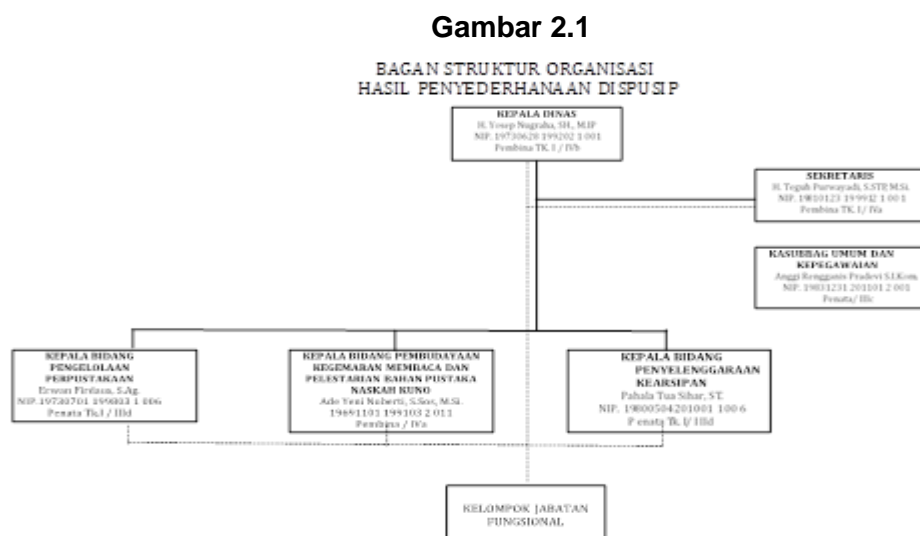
Gambar 2.1

BAGAN STRUKTUR ORGANISASI
HASIL PENYEDERHANAAN DISPUSIP

KEPALA DINAS
H. Yosep Nugraha, SH., M.IP
NIP. 19730620 199202 1 001
Pembina TK. I / IVb

SEKRETARIS
H. Teguh Purwayadi, S.STP, M.Si.
NIP. 19810123 199912 1 001
Pembina TK. I/ IVa

KASUBBAG UMUM DAN KEPEGAWAIAN
Anggi Rengganis Pradevi S.I.Kom.
NIP. 19831231 201101 2 001
Penata/ IIIc

KEPALA BIDANG PENGELOLAAN PERPUSTAKAAN
Erwan Firdaus, S.Ag.
NIP. 19730701 199803 1 006
Penata Tk.I / IIId

KEPALA BIDANG PEMBUDAYAAN KEGEMARAN MEMBACA DAN PELESTARIAN BAHAN PUSTAKA NASKAH KUNO
Ade Yeni Noberti, S.Sos, M.Si.
19691103 199103 2 011
Pembina / IVa

KEPALA BIDANG PENYELENGGARAAN KEARSIPAN
Pahala Tua Sihar, ST.
NIP. 19800504201001 100 6
Penata Tk. I/ IIId

KELOMPOK JABATAN FUNGSIONAL